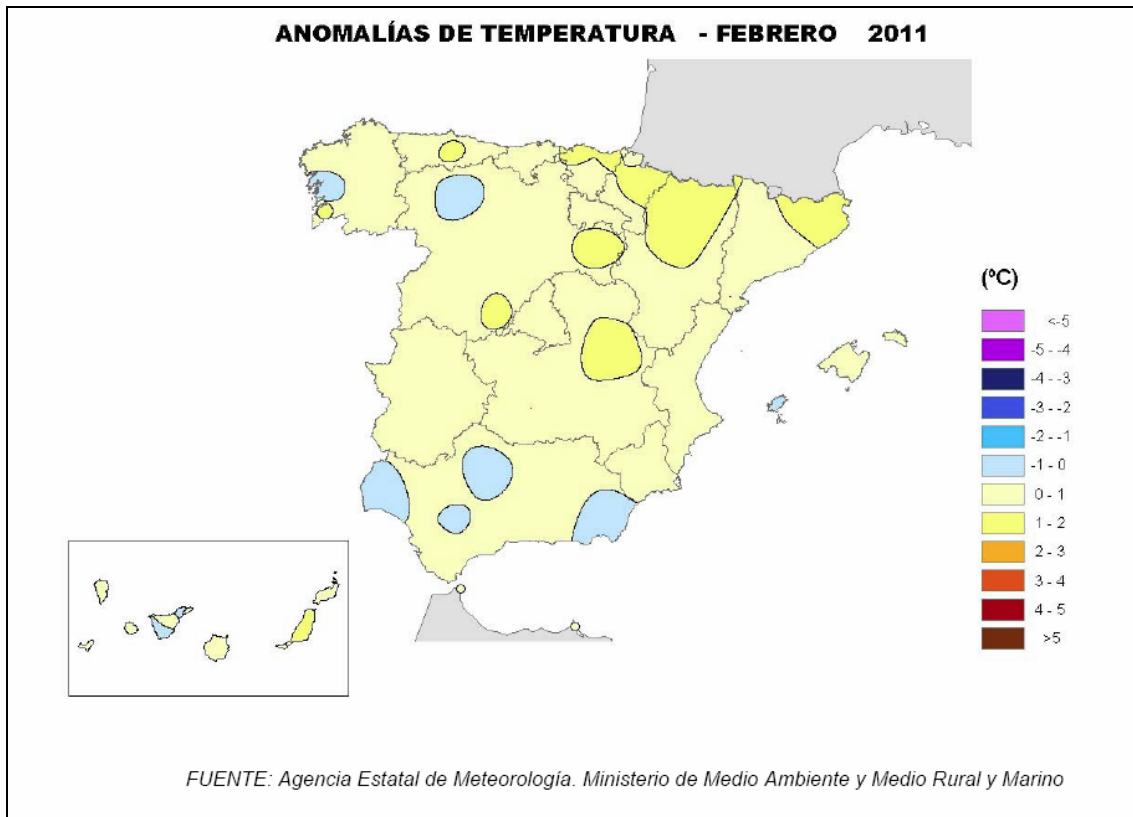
ANOMALÍAS DE TEMPERATURA - FEBRERO 2011

(ºC)
<-5
-5 - -4
-4 - -3
-3 - -2
-2 - -1
-1 - 0
0 - 1
1 - 2
2 - 3
3 - 4
4 - 5
>5

FUENTE: Agencia Estatal de Meteorología. Ministerio de Medio Ambiente y Medio Rural y Marino